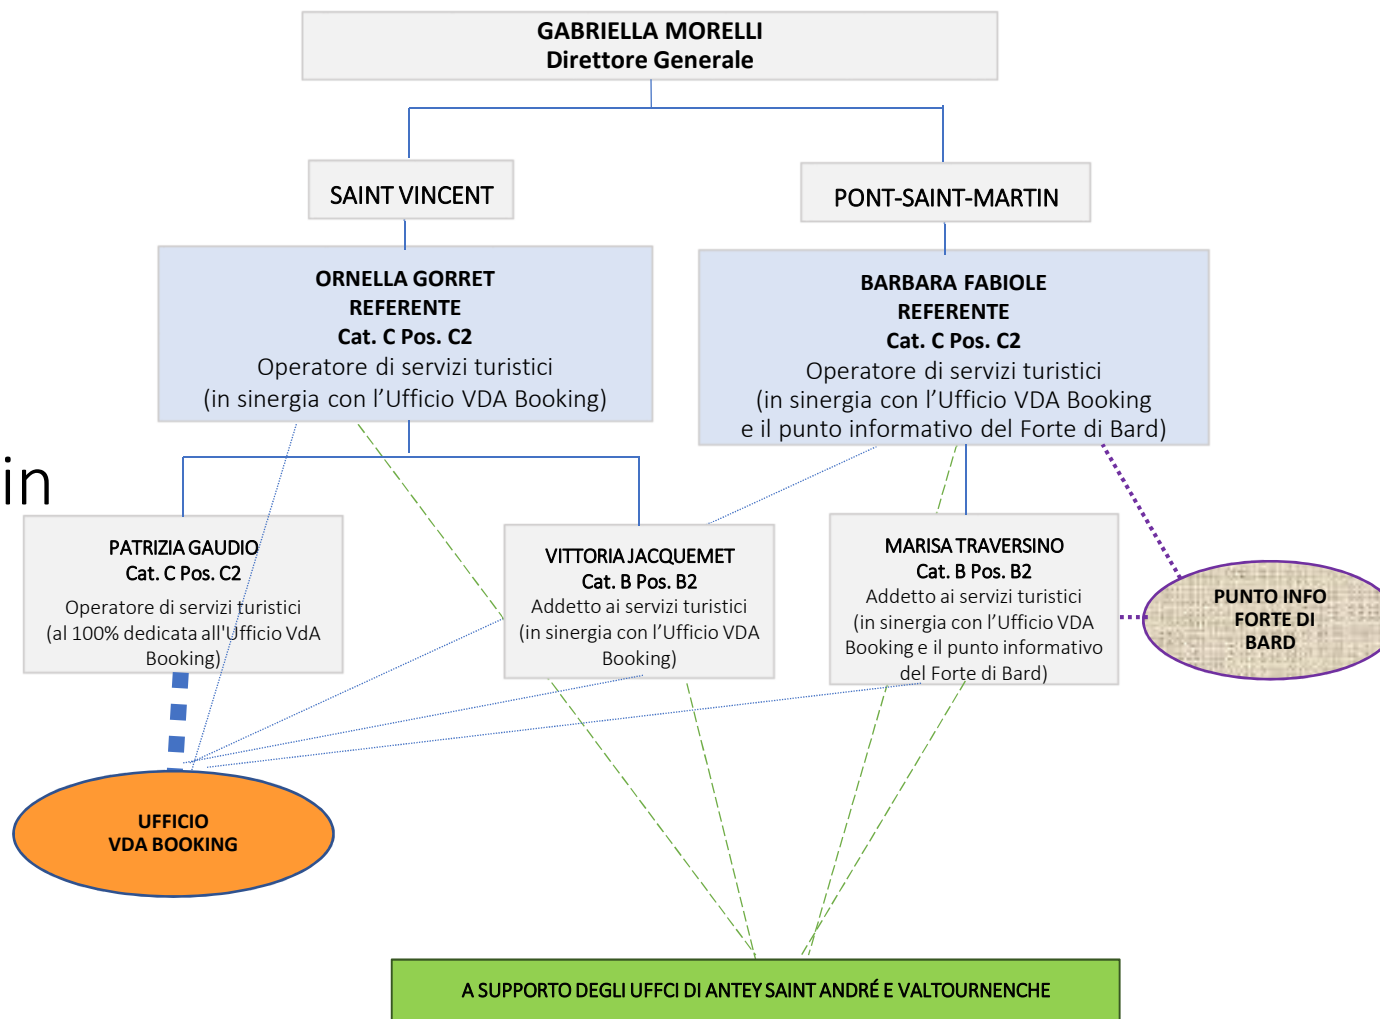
GABRIELLA MORELLI
Direttore Generale

SAINT VINCENT

PONT-SAINT-MARTIN

ORNELLA GORRET
REFERENTE
Cat. C Pos. C2
Operatore di servizi turistici
(in sinergia con l'Ufficio VDA Booking)

BARBARA FABIOLE
REFERENTE
Cat. C Pos. C2
Operatore di servizi turistici
(in sinergia con l'Ufficio VDA Booking e il punto informativo del Forte di Bard)

in

PATRIZIA GAUDIO
Cat. C Pos. C2
Operatore di servizi turistici
(al 100% dedicata all'Ufficio VdA Booking)

VITTORIA JACQUEMET
Cat. B Pos. B2
Addetto ai servizi turistici
(in sinergia con l'Ufficio VDA Booking)

MARISA TRAVERSINO
Cat. B Pos. B2
Addetto ai servizi turistici
(in sinergia con l'Ufficio VDA Booking e il punto informativo del Forte di Bard)

PUNTO INFO
FORTE DI
BARD

UFFICIO
VDA BOOKING

A SUPPORTO DEGLI UFFCI DI ANTEY SAINT ANDRÉ E VALTOURNENCHE